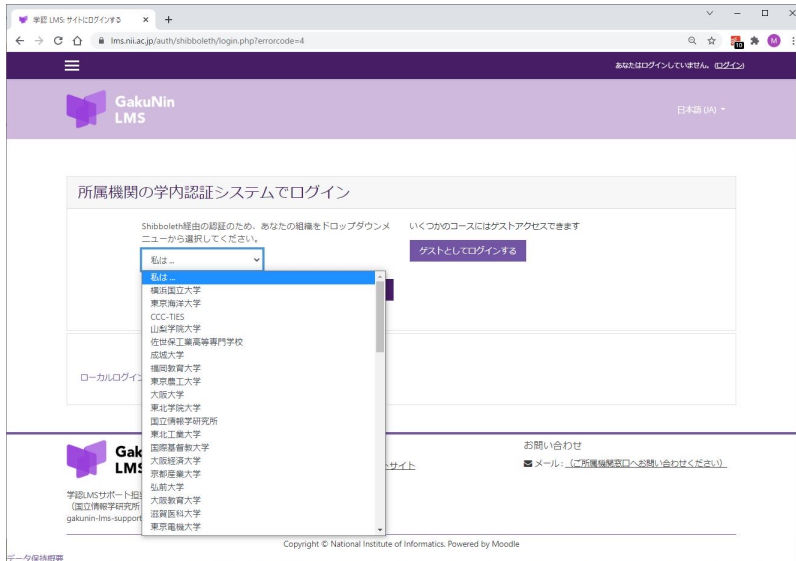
学認 LMS: サイトにログインする ×
+
lms.nii.ac.jp/auth/shibboleth/login.php?errorcode=4
M

あなたはログインしていません。(ログイン)

GakuNin LMS

日本語 (ja)

所属機関の学内認証システムでログイン

Shibboleth経由の認証のため、あなたの組織をドロップダウンメニューから選択してください。

私は ...

いくつかのコースにはゲストアクセスできます

ゲストとしてログインする

私は ...
横浜国立大学
東京海洋大学
CCC-TIES
山梨学院大学
佐世保工業高等専門学校
成城大学
福岡教育大学
東京農工大学
大阪大学
東北学院大学
国立情報学研究所
東北工業大学
国際基督教大学
大阪経済大学
京都産業大学
弘前大学
大阪教育大学
滋賀医科大学
東京電機大学

ローカルログイン

Gak
LMS

学認LMSサポート担
(国立情報学研究所
gakunin-lms-support

サイト

お問い合わせ
メール: (ご所属機関窓口へお問い合わせください)

Copyright © National Institute of Informatics. Powered by Moodle

データ保持概要